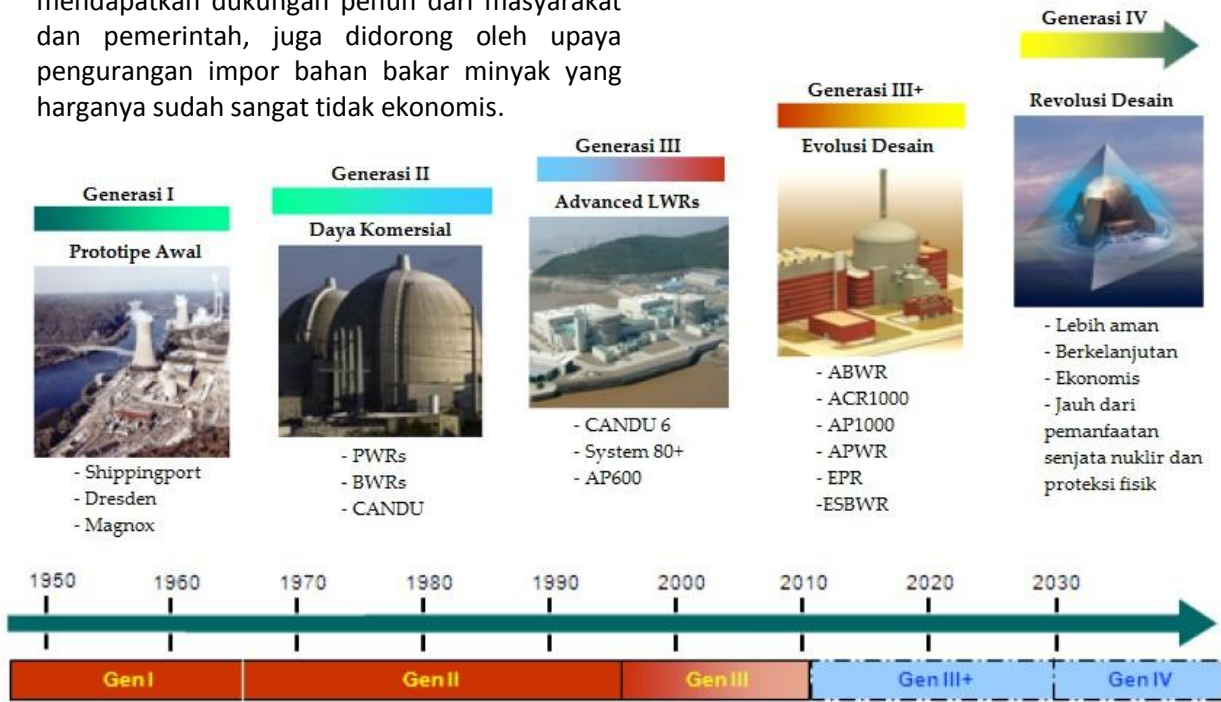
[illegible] dukungan penuh dari masyarakat dan pemerintah, juga didorong oleh upaya pengurangan impor bahan bakar minyak yang harganya sudah sangat tidak ekonomis.

Generasi I
Prototipe Awal
- Shippingport
- Dresden
- Magnox

Generasi II
Daya Komersial
- PWRs
- BWRs
- CANDU

Generasi III
Advanced LWRs
- CANDU 6
- System 80+
- AP600

Generasi III+
Evolusi Desain
- ABWR
- ACR1000
- AP1000
- APWR
- EPR
-ESBWR

Generasi IV
Revolusi Desain
- Lebih aman
- Berkelanjutan
- Ekonomis
- Jauh dari pemanfaatan senjata nuklir dan proteksi fisik

1950 1960 1970 1980 1990 2000 2010 2020 2030

Gen I | Gen II | Gen III | Gen III+ | Gen IV